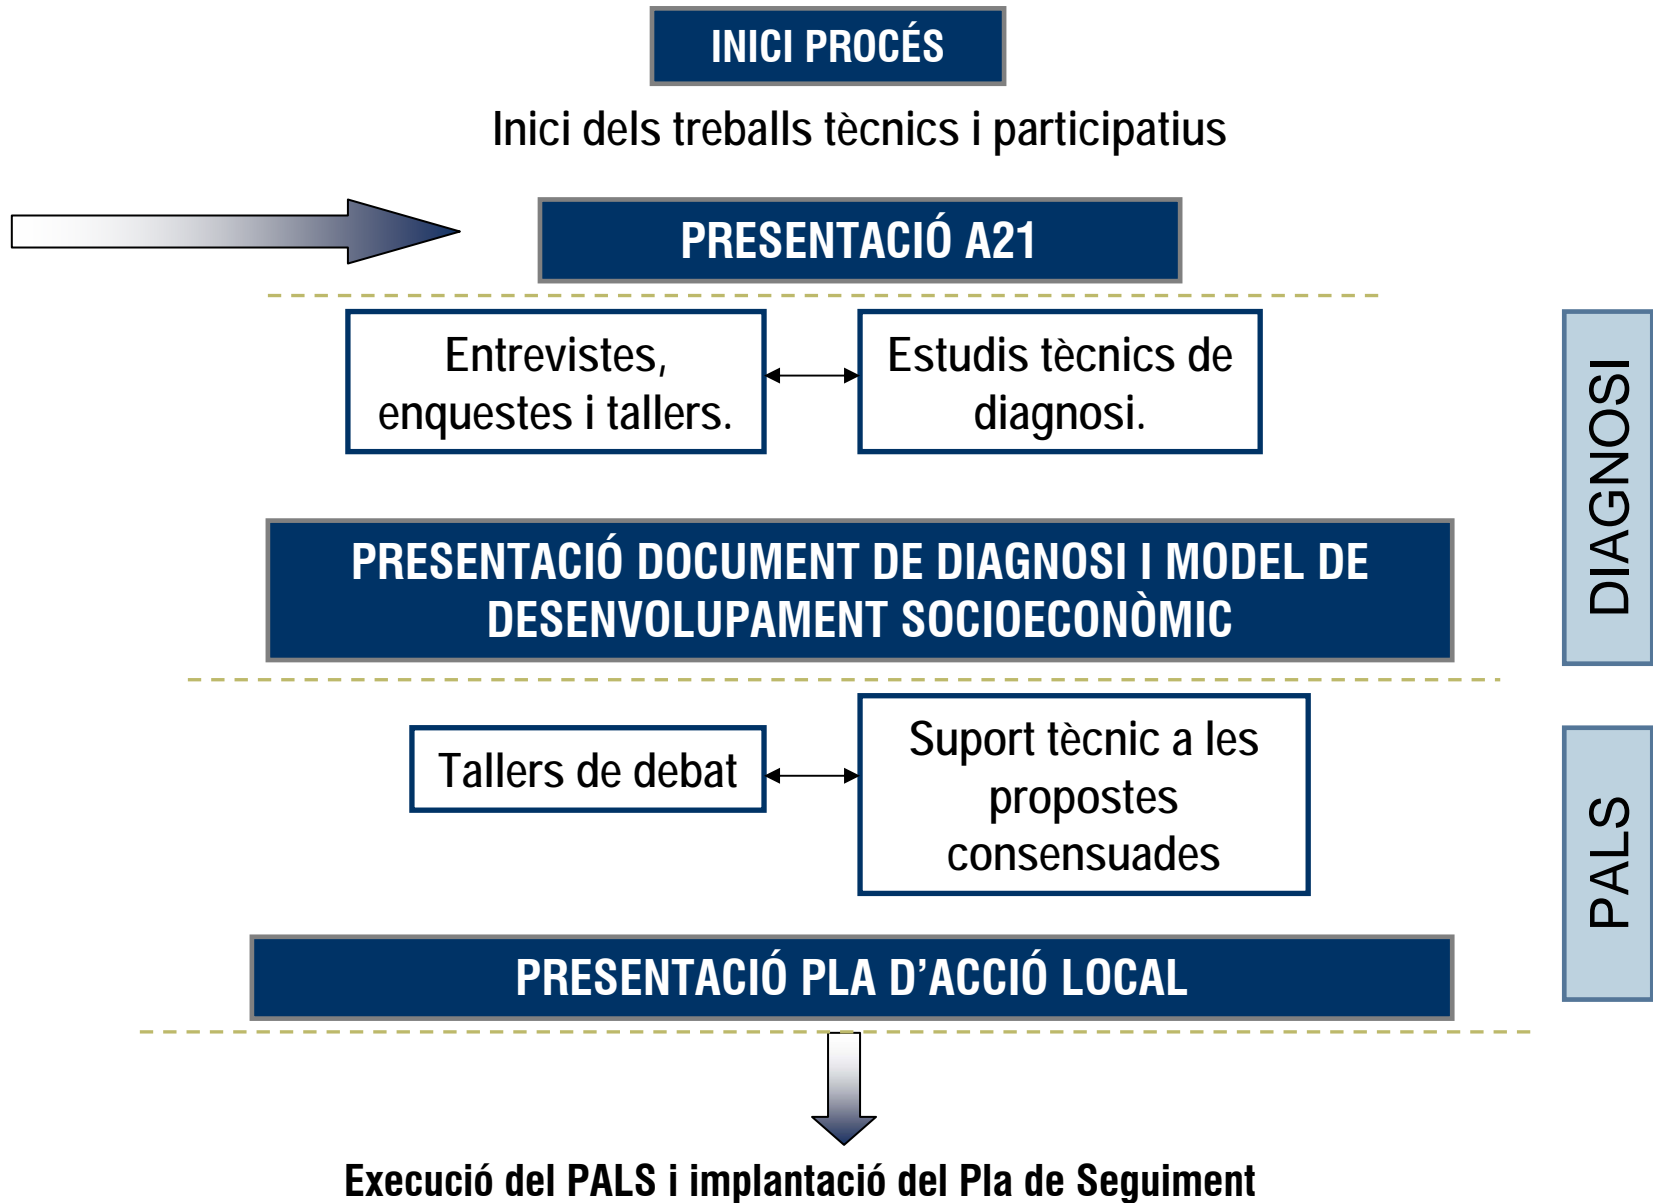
INICI PROCÉS

Inici dels treballs tècnics i participatius

PRESENTACIÓ A21

Entrevistes, enquestes i tallers.

Estudis tècnics de diagnosi.

DIAGNOSI

PRESENTACIÓ DOCUMENT DE DIAGNOSI I MODEL DE DESENVOLUPAMENT SOCIOECONÒMIC

Tallers de debat

Suport tècnic a les propostes consensuades

PALS

PRESENTACIÓ PLA D'ACCIÓ LOCAL

Execució del PALS i implantació del Pla de Seguiment